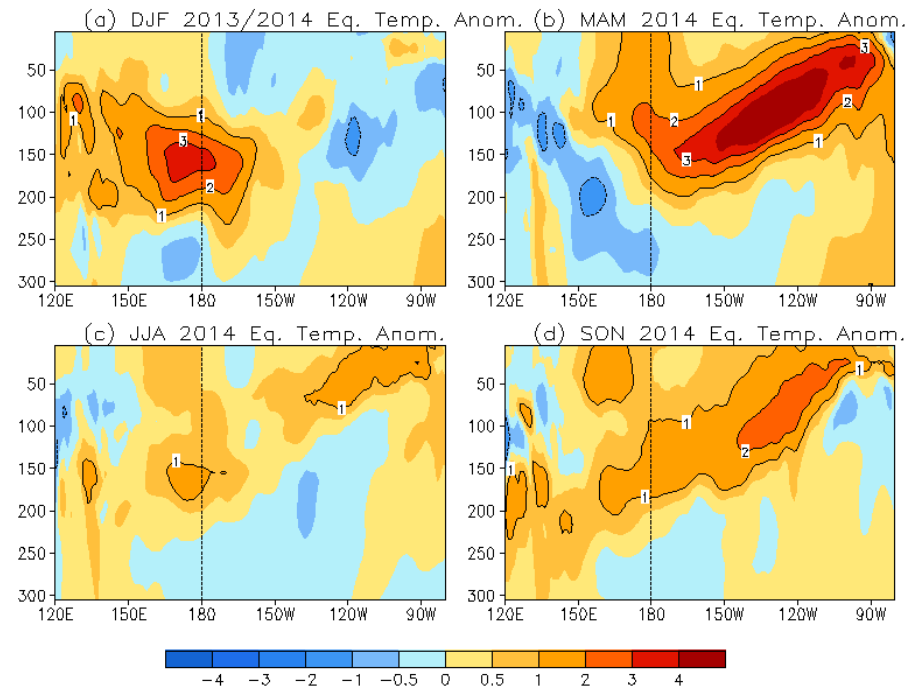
(a) DJF 2013/2014 Eq. Temp. Anom.
50
100
150
200
250
300
1
1
3
2
1
120E 150E 180 150W 120W 90W

(b) MAM 2014 Eq. Temp. Anom.
50
100
150
200
250
300
3
1
1
2
2
3
1
120E 150E 180 150W 120W 90W

(c) JJA 2014 Eq. Temp. Anom.
50
100
150
200
250
300
1
1
120E 150E 180 150W 120W 90W

(d) SON 2014 Eq. Temp. Anom.
50
100
150
200
250
300
1
1
2
1
1
120E 150E 180 150W 120W 90W

−4 −3 −2 −1 −0.5 0 0.5 1 2 3 4